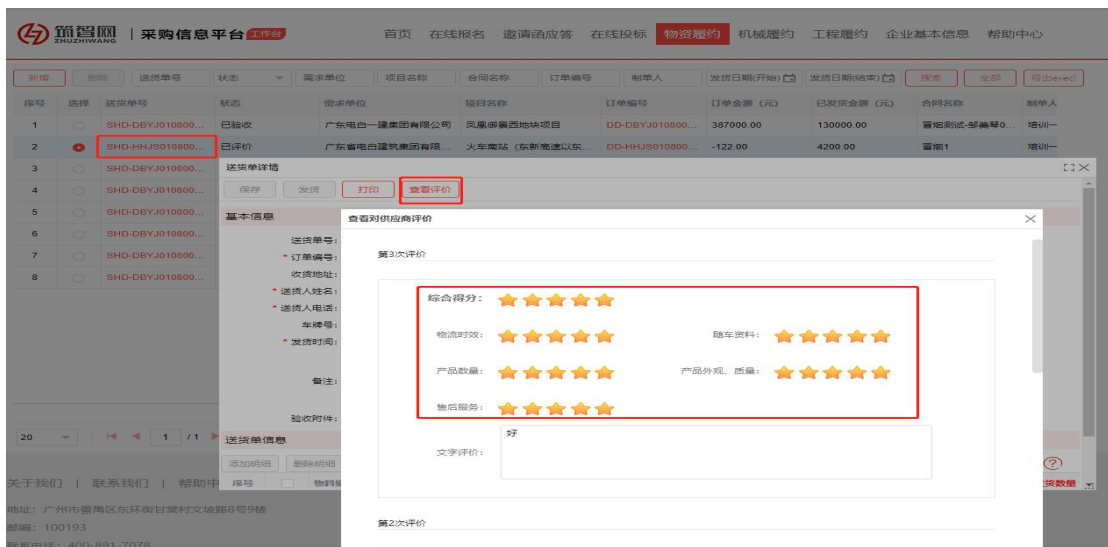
筑智网 ZHUZHIWANG | 采购信息平台 工作台

首页 在线报名 邀请函应答 在线投标 物资履约 机械履约 工程履约 企业基本信息 帮助中心

新增 删除 送货单号 状态 需求单位 项目名称 合同名称 订单编号 制单人 发货日期(开始) 发货日期(结束) 搜索 全部 导出excel

| 序号 | 选择 | 送货单号 | 状态 | 需求单位 | 项目名称 | 订单编号 | 订单金额（元） | 已发货金额（元） | 合同名称 | 制单人 |
|---|---|---|---|---|---|---|---|---|---|---|
| 1 | | SHD-DBYJ010800... | 已验收 | 广东电白一建集团有限公司 | 凤凰邨景西地块项目 | DD-DBYJ010800... | 387000.00 | 130000.00 | 晋炮测试-邹美琴0... | 培训一 |
| 2 | | SHD-HHJS010800... | 已评价 | 广东省电白建筑集团有限... | 火车南站（东新高速以东... | DD-HHJS010800... | -122.00 | 4200.00 | 晋炮1 | 培训一 |
| 3 | | SHD-DBYJ010800... | | | | | | | | |
| 4 | | SHD-DBYJ010800... | | | | | | | | |
| 5 | | SHD-DBYJ010800... | | | | | | | | |
| 6 | | SHD-DBYJ010800... | | | | | | | | |
| 7 | | SHD-DBYJ010800... | | | | | | | | |
| 8 | | SHD-DBYJ010800... | | | | | | | | |

送货单详情

保存 发货 打印 查看评价

基本信息

送货单号：
* 订单编号：
收货地址：
* 送货人姓名：
* 送货人电话：
车牌号：
* 发货时间：

备注：

验收附件：

送货单信息

添加明细 删除明细

序号 物料

20 1 /1

关于我们 | 联系我们 | 帮助中

地址：广州市番禺区东环街甘棠村文蔚路8号9楼
邮编：100193
联系电话：400-891-7078

查看对供应商评价

第3次评价

综合得分：

物流时效： 随车资料：

产品数量： 产品外观、质量：

售后服务：

文字评价： 好

第2次评价

送货数量